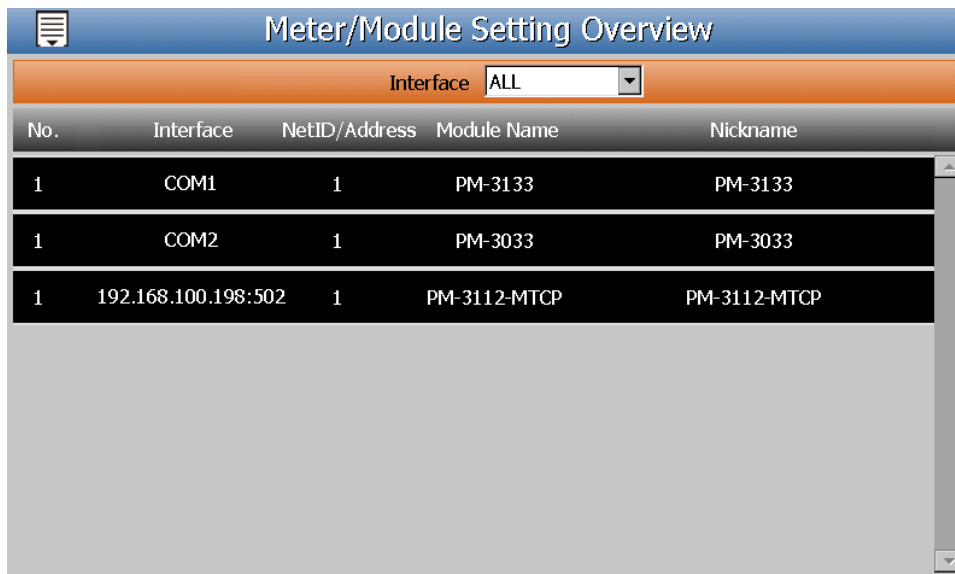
Meter/Module Setting Overview

Interface ALL

| No. | Interface | NetID/Address | Module Name | Nickname |
|---|---|---|---|---|
| 1 | COM1 | 1 | PM-3133 | PM-3133 |
| 1 | COM2 | 1 | PM-3033 | PM-3033 |
| 1 | 192.168.100.198:502 | 1 | PM-3112-MTCP | PM-3112-MTCP |